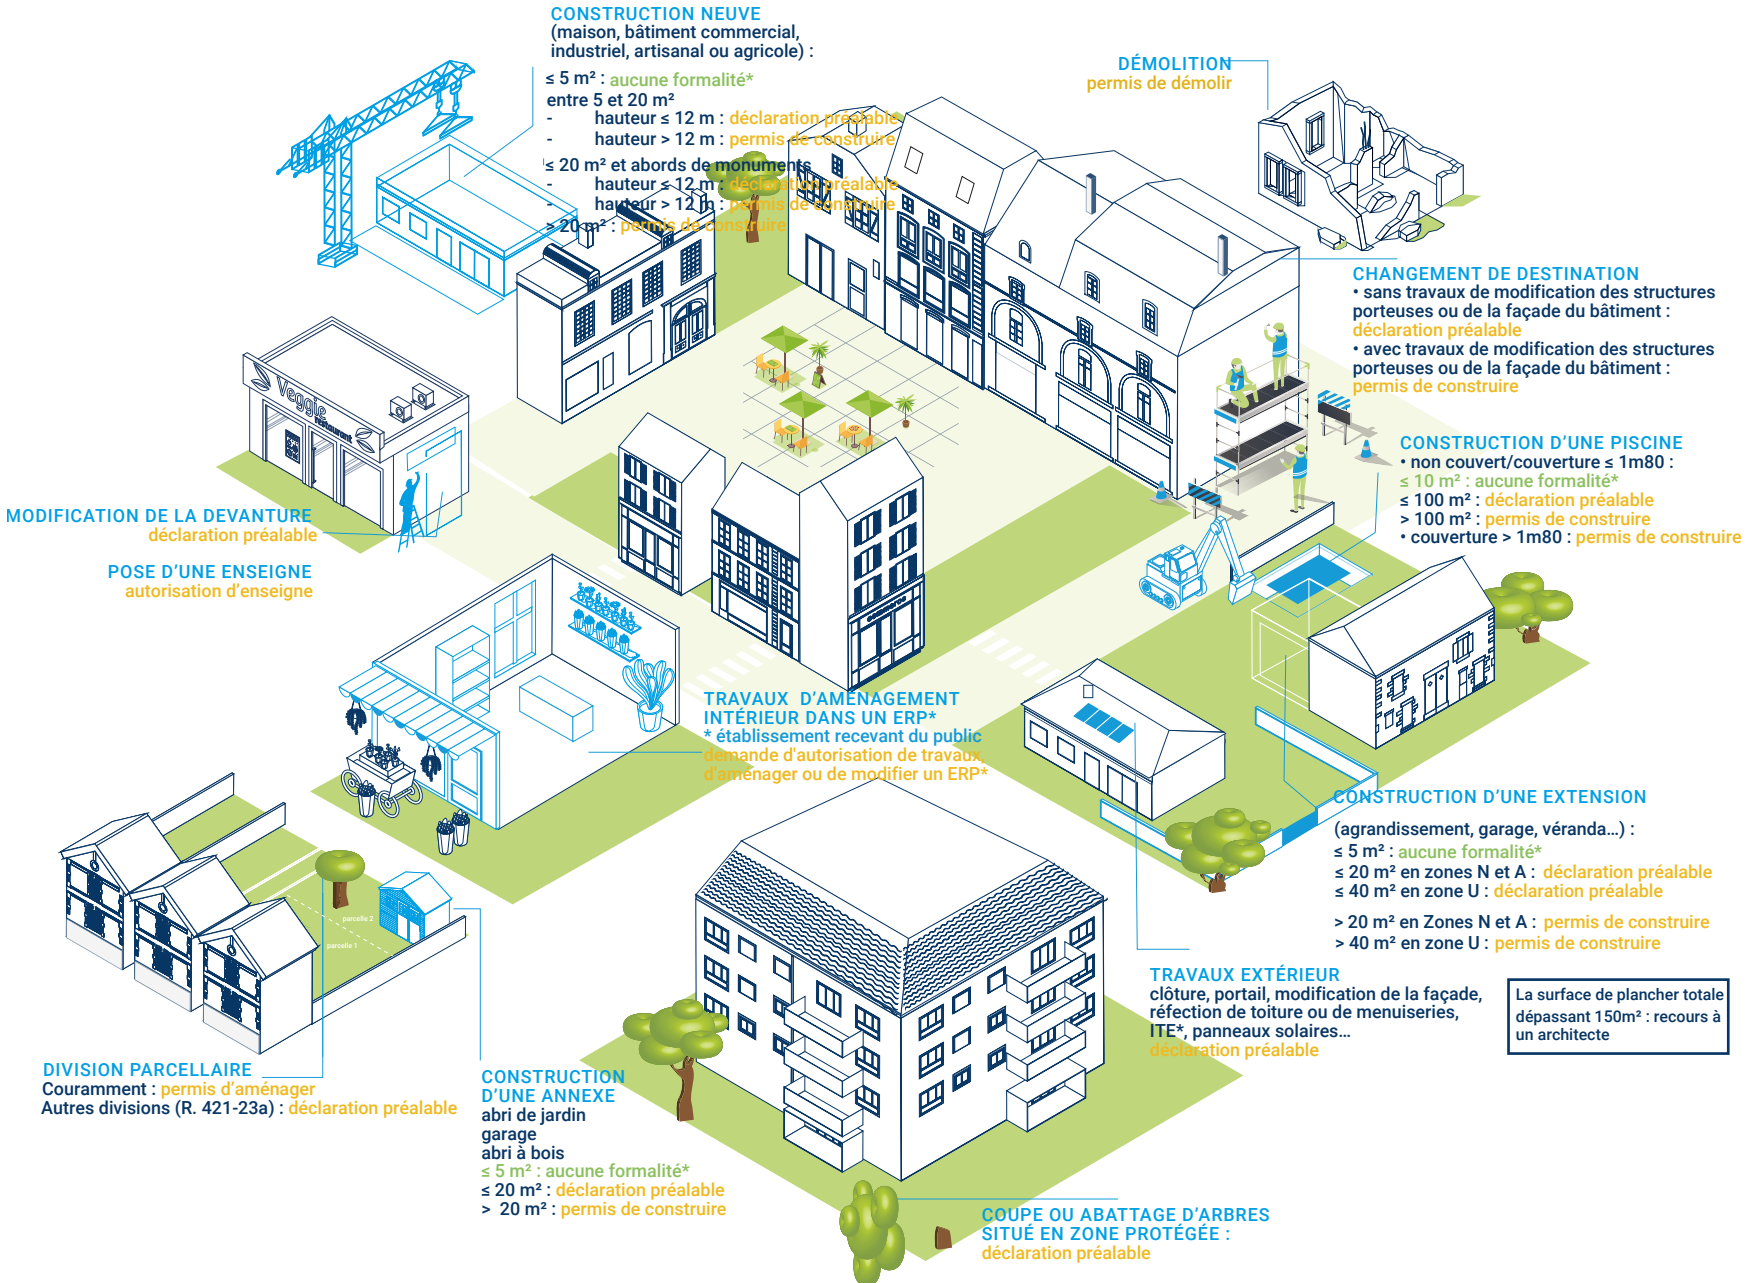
CONSTRUCTION NEUVE
(maison, bâtiment commercial, industriel, artisanal ou agricole) :
≤ 5 m² : aucune formalité*
entre 5 et 20 m²
- hauteur ≤ 12 m : déclaration préalable
- hauteur > 12 m : permis de construire
≤ 20 m² et abords de monuments
- hauteur ≤ 12 m : déclaration préalable
- hauteur > 12 m : permis de construire
> 20 m² : permis de construire

DÉMOLITION
permis de démolir

CHANGEMENT DE DESTINATION
• sans travaux de modification des structures porteuses ou de la façade du bâtiment : déclaration préalable
• avec travaux de modification des structures porteuses ou de la façade du bâtiment : permis de construire

CONSTRUCTION D'UNE PISCINE
• non couvert/couverture ≤ 1m80 :
≤ 10 m² : aucune formalité*
≤ 100 m² : déclaration préalable
> 100 m² : permis de construire
• couverture > 1m80 : permis de construire

Veggie Restaurant

MODIFICATION DE LA DEVANTURE
déclaration préalable

POSE D'UNE ENSEIGNE
autorisation d'enseigne

TRAVAUX D'AMÉNAGEMENT INTÉRIEUR DANS UN ERP*
* établissement recevant du public
demande d'autorisation de travaux, d'aménager ou de modifier un ERP*

CONSTRUCTION D'UNE EXTENSION
(agrandissement, garage, véranda...) :
≤ 5 m² : aucune formalité*
≤ 20 m² en zones N et A : déclaration préalable
≤ 40 m² en zone U : déclaration préalable
> 20 m² en Zones N et A : permis de construire
> 40 m² en zone U : permis de construire

parcelle 2
parcelle 1

TRAVAUX EXTÉRIEUR
clôture, portail, modification de la façade, réfection de toiture ou de menuiseries, ITE*, panneaux solaires...
déclaration préalable

La surface de plancher totale dépassant 150m² : recours à un architecte

DIVISION PARCELLAIRE
Couramment : permis d'aménager
Autres divisions (R. 421-23a) : déclaration préalable

CONSTRUCTION D'UNE ANNEXE
abri de jardin
garage
abri à bois
≤ 5 m² : aucune formalité*
≤ 20 m² : déclaration préalable
> 20 m² : permis de construire

COUPE OU ABATTAGE D'ARBRES SITUÉ EN ZONE PROTÉGÉE :
déclaration préalable